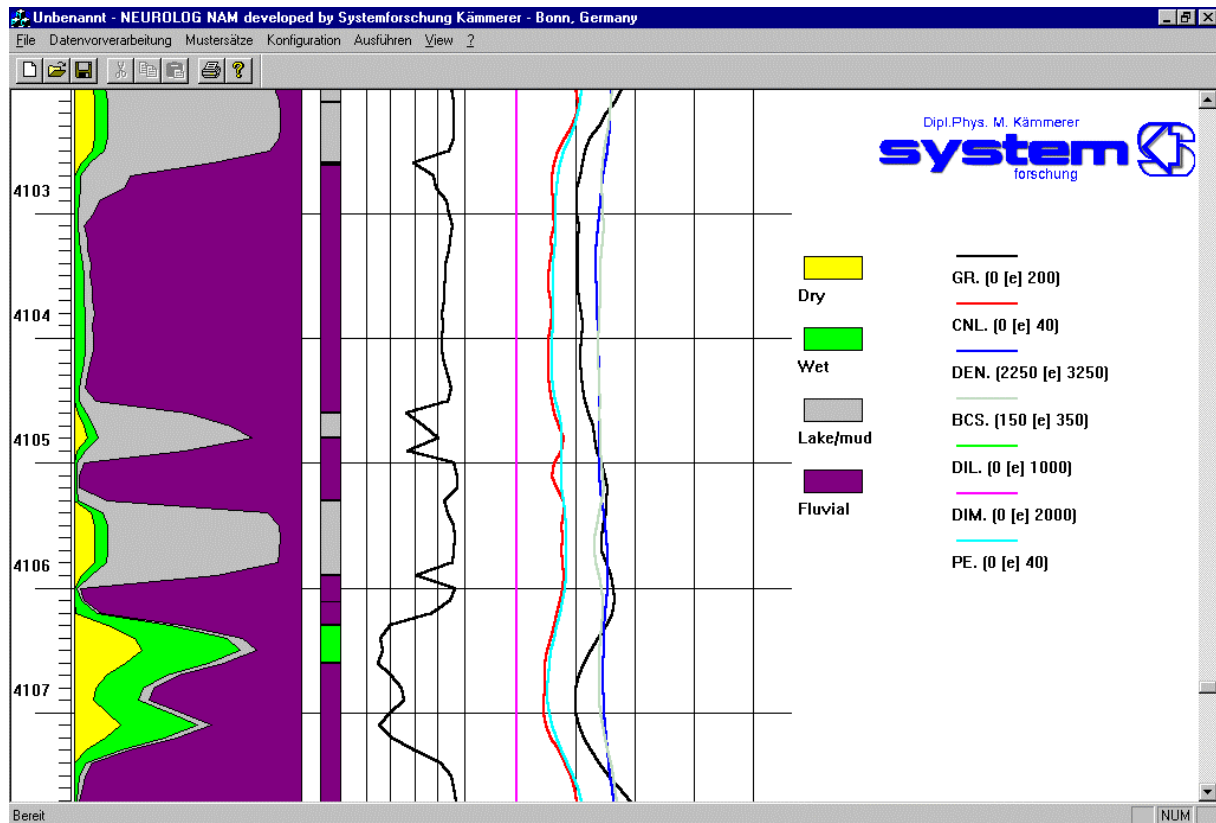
Unbenannt - NEUROLOG NAM developed by Systemforschung Kämmerer - Bonn, Germany

File Datenvorverarbeitung Mustersätze Konfiguration Ausführen View ?

4103
4104
4105
4106
4107

Dipl.Phys. M. Kämmerer
system
forschung

Dry
Wet
Lake/mud
Fluvial

GR. (0 [e] 200)
CNL. (0 [e] 40)
DEN. (2250 [e] 3250)
BCS. (150 [e] 350)
DIL. (0 [e] 1000)
DIM. (0 [e] 2000)
PE. (0 [e] 40)

Bereit
NUM